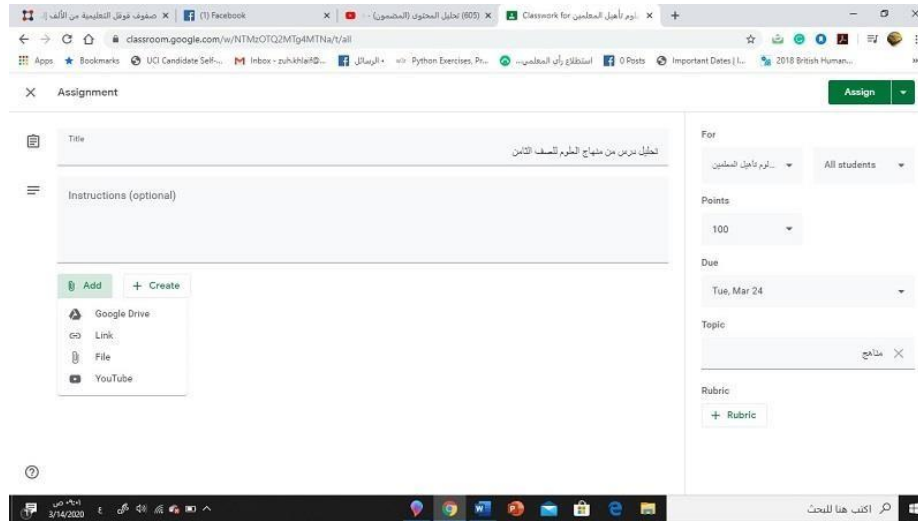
صفوف فوكو التعليمية من الألف إ... × (1) Facebook × (605) تحليل المحتوى (المضمون) - ... × Classwork for ...لوم تأهيل المعلمين × +

classroom.google.com/w/NTMzOTQ2MTg4MTNa/t/all

Apps Bookmarks UCI Candidate Self-... Inbox - zuh.khlaif@... الرسائل • Python Exercises, Pr... استطلاع رأي المعلمين... 0 Posts Important Dates | I... 2018 British Human...

× Assignment

Assign

Title

تحليل درس من منهاج العلوم للصف الثامن

Instructions (optional)

Add + Create

Google Drive

Link

File

YouTube

For

...لوم تأهيل المعلمين

All students

Points

100

Due

Tue, Mar 24

Topic

مناهج ×

Rubric

+ Rubric

?

اكتب هنا للبحث

3/14/2020